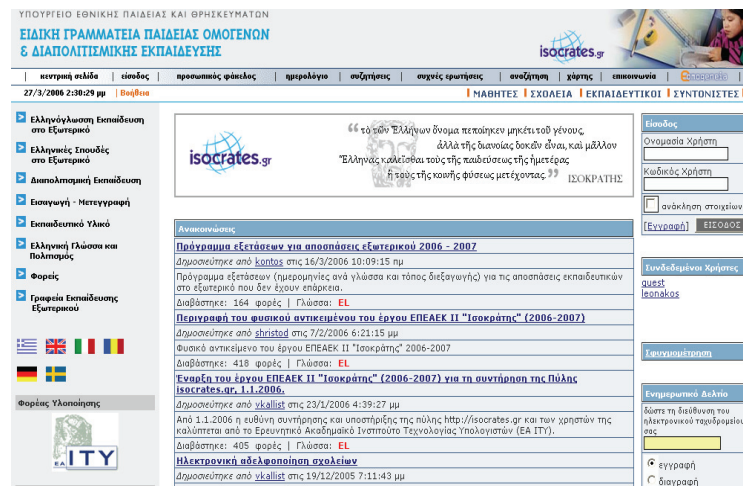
ΥΠΟΥΡΓΕΙΟ ΕΘΝΙΚΗΣ ΠΑΙΔΕΙΑΣ ΚΑΙ ΘΡΗΣΚΕΥΜΑΤΩΝ
ΕΙΔΙΚΗ ΓΡΑΜΜΑΤΕΙΑ ΠΑΙΔΕΙΑΣ ΟΜΟΓΕΝΩΝ & ΔΙΑΠΟΛΙΤΙΣΜΙΚΗΣ ΕΚΠΑΙΔΕΥΣΗΣ

isocrates.gr

κεντρική σελίδα | είσοδος | προσωπικός φάκελος | ημερολόγιο | συζητήσεις | συχνές ερωτήσεις | αναζήτηση | χάρτης | επικοινωνία | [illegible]

27/3/2006 2:30:29 μμ | Βοήθεια

ΜΑΘΗΤΕΣ | ΣΧΟΛΕΙΑ | ΕΚΠΑΙΔΕΥΤΙΚΟΙ | ΣΥΝΤΟΝΙΣΤΕΣ

Ελληνόγλωσση Εκπαίδευση στο Εξωτερικό
Ελληνικές Σπουδές στο Εξωτερικό
Διαπολιτισμική Εκπαίδευση
Εισαγωγή - Μετεγγραφή
Εκπαιδευτικό Υλικό
Ελληνική Γλώσσα και Πολιτισμός
Φορείς
Γραφεία Εκπαίδευσης Εξωτερικού

Φορέας Υλοποίησης
ΕΑ ΙΤΥ

isocrates.gr
“τὸ τῶν Ἑλλήνων ὄνομα πεποίηκεν μηκέτι τοῦ γένους, ἀλλὰ τῆς διανοίας δοκεῖν εἶναι, καὶ μᾶλλον Ἕλληνας καλεῖσθαι τοὺς τῆς παιδεύσεως τῆς ἡμετέρας ἢ τοὺς τῆς κοινῆς φύσεως μετέχοντας.” ΙΣΟΚΡΑΤΗΣ

Ανακοινώσεις

Πρόγραμμα εξετάσεων για αποσπάσεις εξωτερικού 2006 - 2007
Δημοσιεύτηκε από kontos στις 16/3/2006 10:09:15 πμ
Πρόγραμμα εξετάσεων (ημερομηνίες ανά γλώσσα και τόπος διεξαγωγής) για τις αποσπάσεις εκπαιδευτικών στο εξωτερικό που δεν έχουν επάρκεια.
Διαβάστηκε: 164 φορές | Γλώσσα: EL

Περιγραφή του φυσικού αντικειμένου του έργου ΕΠΕΑΕΚ ΙΙ "Ισοκράτης" (2006-2007)
Δημοσιεύτηκε από shristod στις 7/2/2006 6:21:15 μμ
Φυσικό αντικείμενο του έργου ΕΠΕΑΕΚ ΙΙ "Ισοκράτης" 2006-2007
Διαβάστηκε: 418 φορές | Γλώσσα: EL

Έναρξη του έργου ΕΠΕΑΕΚ ΙΙ "Ισοκράτης" (2006-2007) για τη συντήρηση της Πύλης isocrates.gr, 1.1.2006.
Δημοσιεύτηκε από vkallist στις 23/1/2006 4:39:27 μμ
Από 1.1.2006 η ευθύνη συντήρησης και υποστήριξης της πύλης http://isocrates.gr και των χρηστών της καλύπτεται από το Ερευνητικό Ακαδημαϊκό Ινστιτούτο Τεχνολογίας Υπολογιστών (ΕΑ ΙΤΥ).
Διαβάστηκε: 405 φορές | Γλώσσα: EL

Ηλεκτρονική αδελφοποίηση σχολείων
Δημοσιεύτηκε από vkallist στις 19/12/2005 7:11:43 μμ

Είσοδος
Ονομασία Χρήστη
Κωδικός Χρήστη
ανάκληση στοιχείων
[Εγγραφή] ΕΙΣΟΔΟΣ

Συνδεδεμένοι Χρήστες
guest
leonakos

Εφυγομέτρηση

Ενημερωτικό Δελτίο
δώστε τη διεύθυνση του ηλεκτρονικού ταχυδρομείου σας
εγγραφή
διαγραφή